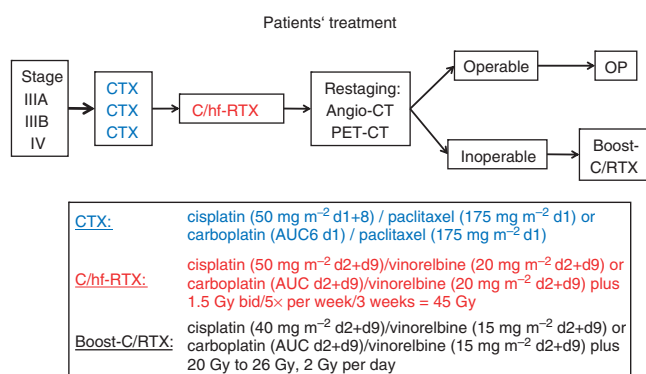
Patients' treatment

Stage
IIIA
IIIB
IV

CTX
CTX
CTX

C/hf-RTX

Restaging:
Angio-CT
PET-CT

Operable

OP

Inoperable

Boost-
C/RTX

| | |
|---|---|
| CTX: | cisplatin (50 mg m$^{-2}$ d1+8) / paclitaxel (175 mg m$^{-2}$ d1) or carboplatin (AUC6 d1) / paclitaxel (175 mg m$^{-2}$ d1) |
| C/hf-RTX: | cisplatin (50 mg m$^{-2}$ d2+d9)/vinorelbine (20 mg m$^{-2}$ d2+d9) or carboplatin (AUC d2+d9)/vinorelbine (20 mg m$^{-2}$ d2+d9) plus 1.5 Gy bid/5× per week/3 weeks = 45 Gy |
| Boost-C/RTX: | cisplatin (40 mg m$^{-2}$ d2+d9)/vinorelbine (15 mg m$^{-2}$ d2+d9) or carboplatin (AUC d2+d9)/vinorelbine (15 mg m$^{-2}$ d2+d9) plus 20 Gy to 26 Gy, 2 Gy per day |